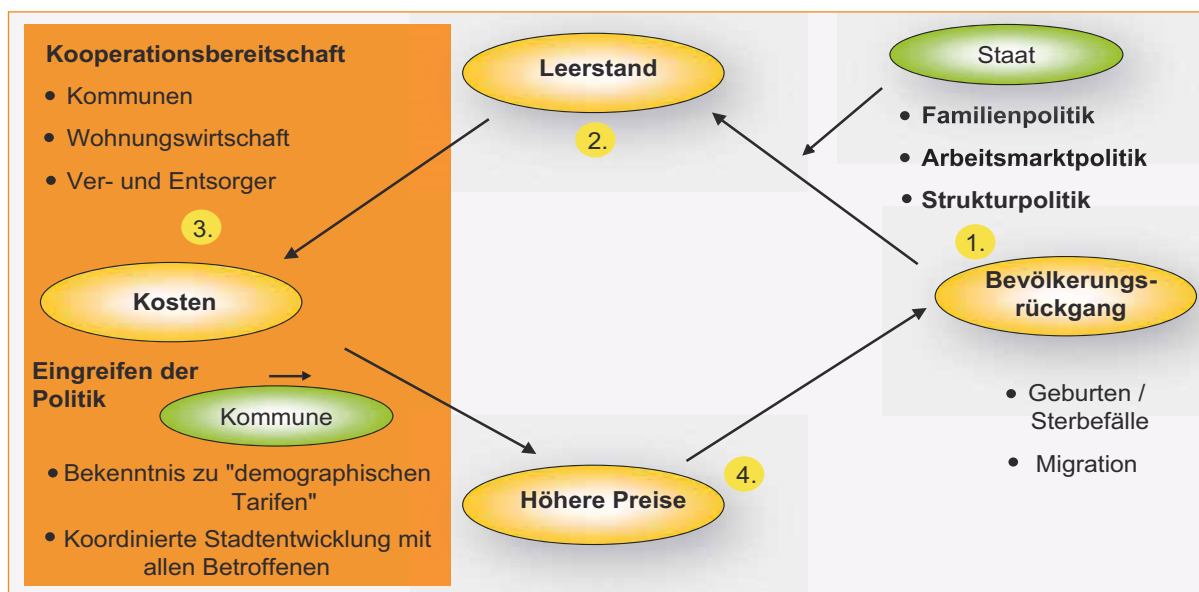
Kooperationsbereitschaft

- Kommunen
- Wohnungswirtschaft
- Ver- und Entsorger

3.

Kosten

Eingreifen der Politik

Kommune

- Bekenntnis zu "demographischen Tarifen"
- Koordinierte Stadtentwicklung mit allen Betroffenen

Leerstand

2.

Höhere Preise

4.

Staat

- Familienpolitik
- Arbeitsmarktpolitik
- Strukturpolitik

1.

Bevölkerungsrückgang

- Geburten / Sterbefälle
- Migration